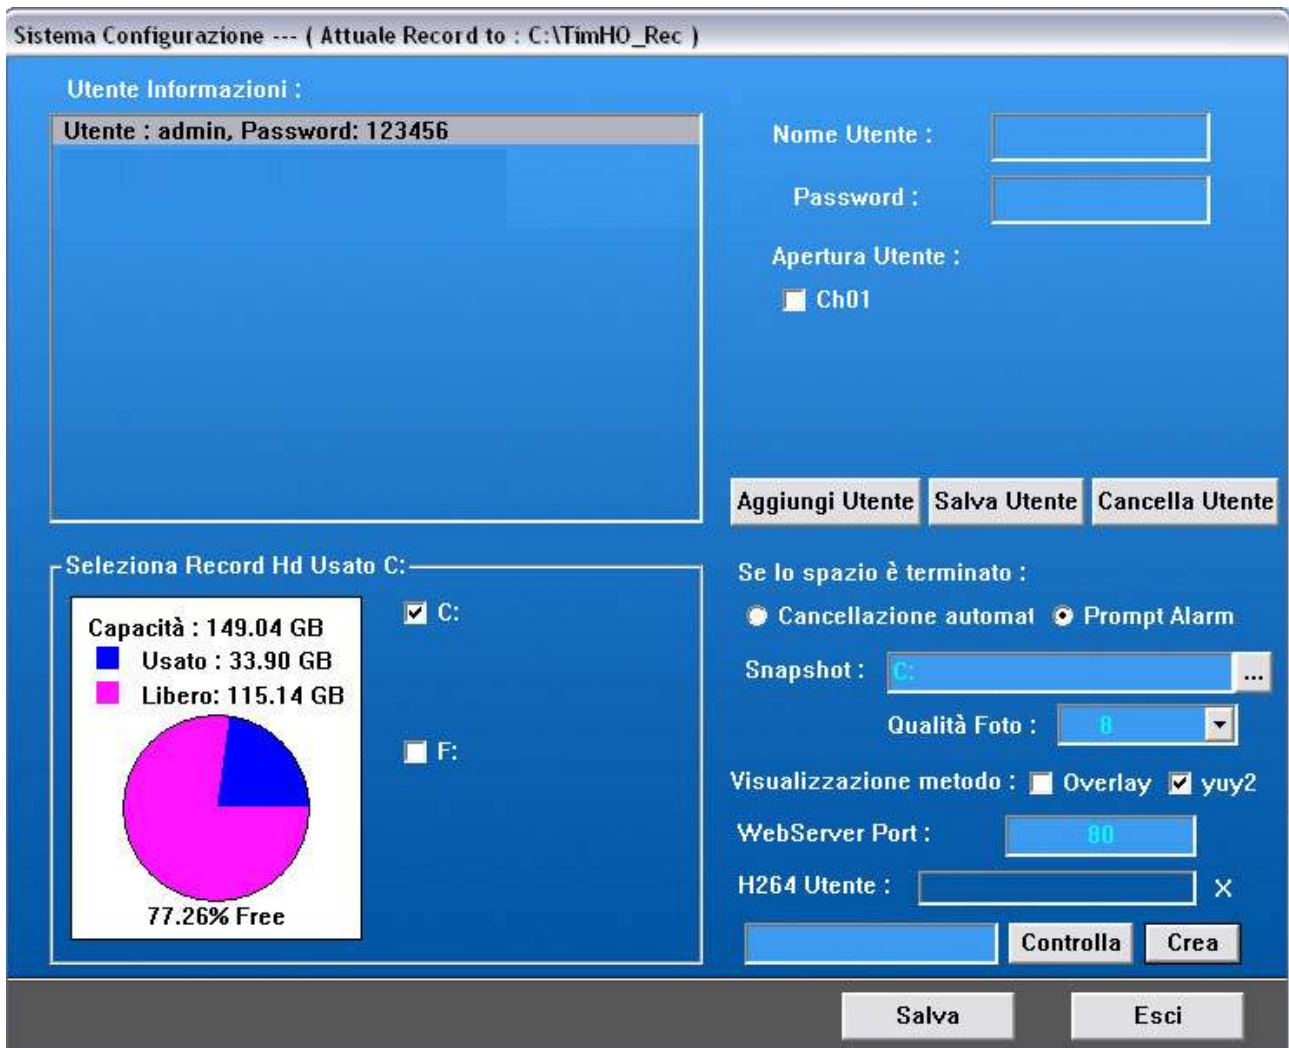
Sistema Configurazione --- ( Attuale Record to : C:\TimHO_Rec )

Utente Informazioni :

Utente : admin, Password: 123456

Nome Utente :

Password :

Apertura Utente :

Ch01

Aggiungi Utente
Salva Utente
Cancella Utente

Seleziona Record Hd Usato C:

Capacità : 149.04 GB
Usato : 33.90 GB
Libero: 115.14 GB

77.26% Free

C:

F:

Se lo spazio è terminato :

Cancellazione automat
Prompt Alarm

Snapshot : C:
...

Qualità Foto : 8

Visualizzazione metodo : Overlay yuy2

WebServer Port : 80

H264 Utente :
X

Controlla
Crea

Salva
Esci